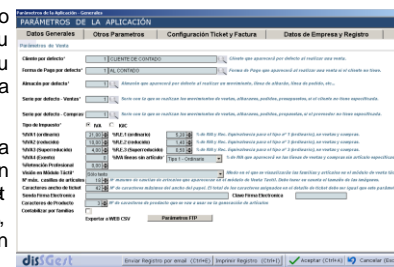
Parámetros de la Aplicación - Generales

PARÁMETROS DE LA APLICACIÓN

Datos Generales | Otros Parametros | Configuración Ticket y Factura | Datos de Empresa y Registro

Parámetros de Venta

Cliente por defecto* 1 CLIENTE DE CONTADO
Forma de Pago por defecto* 1 AL CONTADO
Ubicación por defecto* 1
Serie por defecto - Ventas* 1
Serie por defecto - Compras 1
Tipo de Impuesto* IVA IGIC
%IVA1 (ordinario) 21.00 %R.E.1 (ordinario) 5.20
%IVA2 (reducido) 10.00 %R.E.2 (reducido) 1.40
%IVA3 (Superreducido) 4.00 %R.E.3 (Superreducido) 0.50
%IVA4 (Exento) 0.00 %IVA4 tienen sin artículo* Tipo 1 - Ordinario
%Retención Profesional 15.00
Modo de Módulo Táctil*
Nº máx. casillas de artículos 10
Caracteres ancho de ticket 42
Tienda Firma Electrónica Clave Firma Electrónica
Caracteres de Producto 5
Contabilizar por familias
Exportar a WEB CSV Parámetros FTP

disGest Enviar Registro por email (Ctrl+E) Imprimir Registro (Ctrl+I) Aceptar (Ctrl+A) Cancelar (Esc)